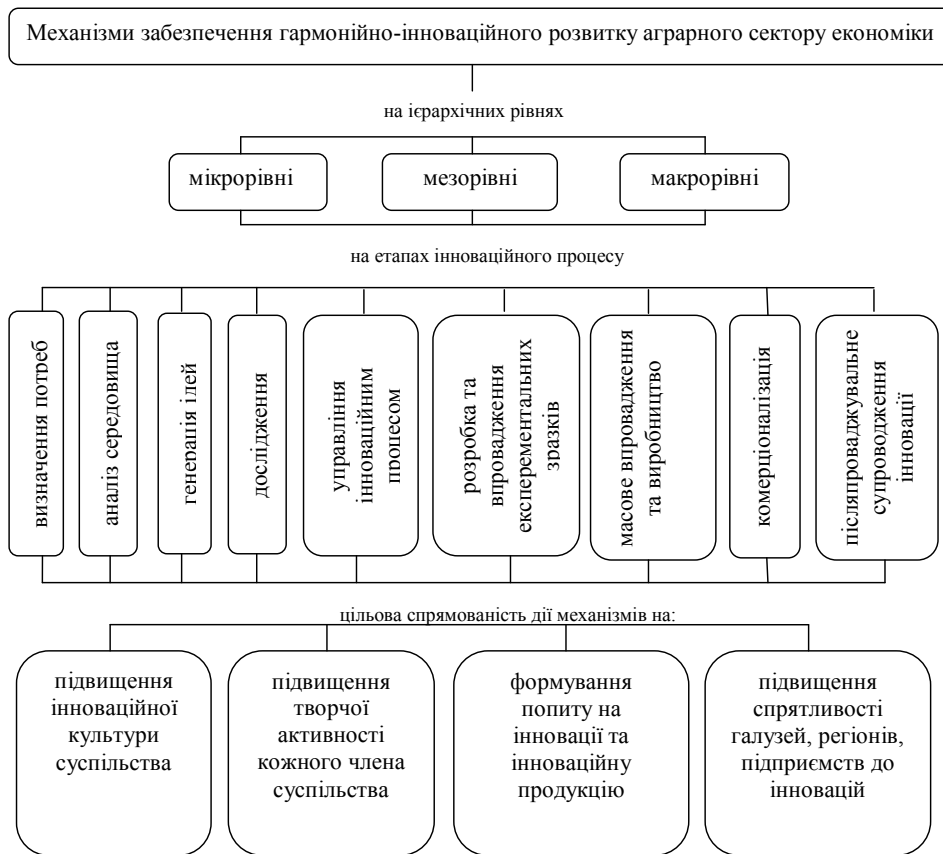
Механізми забезпечення гармонійно-інноваційного розвитку аграрного сектору економіки

на ієрархічних рівнях

мікрорівні

мезорівні

макрорівні

на етапах інноваційного процесу

визначення потреб

аналіз середовища

генерація ідей

дослідження

управління інноваційним процесом

розробка та впровадження експерементальних зразків

масове впровадження та виробництво

комерціоналізація

післяпровадкувальне супроводження інновації

цільова спрямованість дії механізмів на:

підвищення інноваційної культури суспільства

підвищення творчої активності кожного члена суспільства

формування попиту на інновації та інноваційну продукцію

підвищення спрятливості галузей, регіонів, підприємств до інновацій